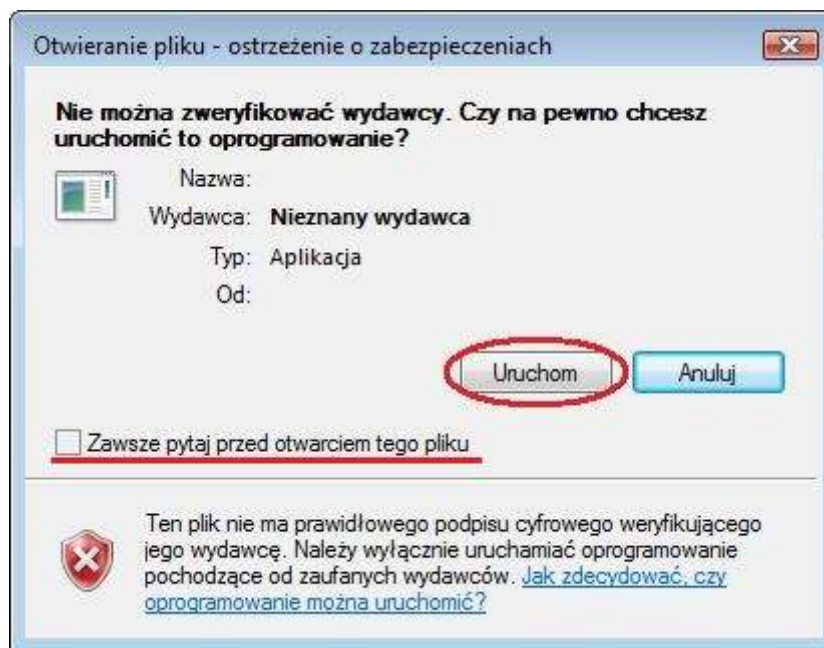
Otwieranie pliku - ostrzeżenie o zabezpieczeniach

Nie można zweryfikować wydawcy. Czy na pewno chcesz uruchomić to oprogramowanie?

Nazwa:
Wydawca: Nieznany wydawca
Typ: Aplikacja
Od:

Uruchom
Anuluj

Zawsze pytaj przed otwarciem tego pliku

Ten plik nie ma prawidłowego podpisu cyfrowego weryfikującego jego wydawcę. Należy wyłącznie uruchamiać oprogramowanie pochodzące od zaufanych wydawców. Jak zdecydować, czy oprogramowanie można uruchomić?